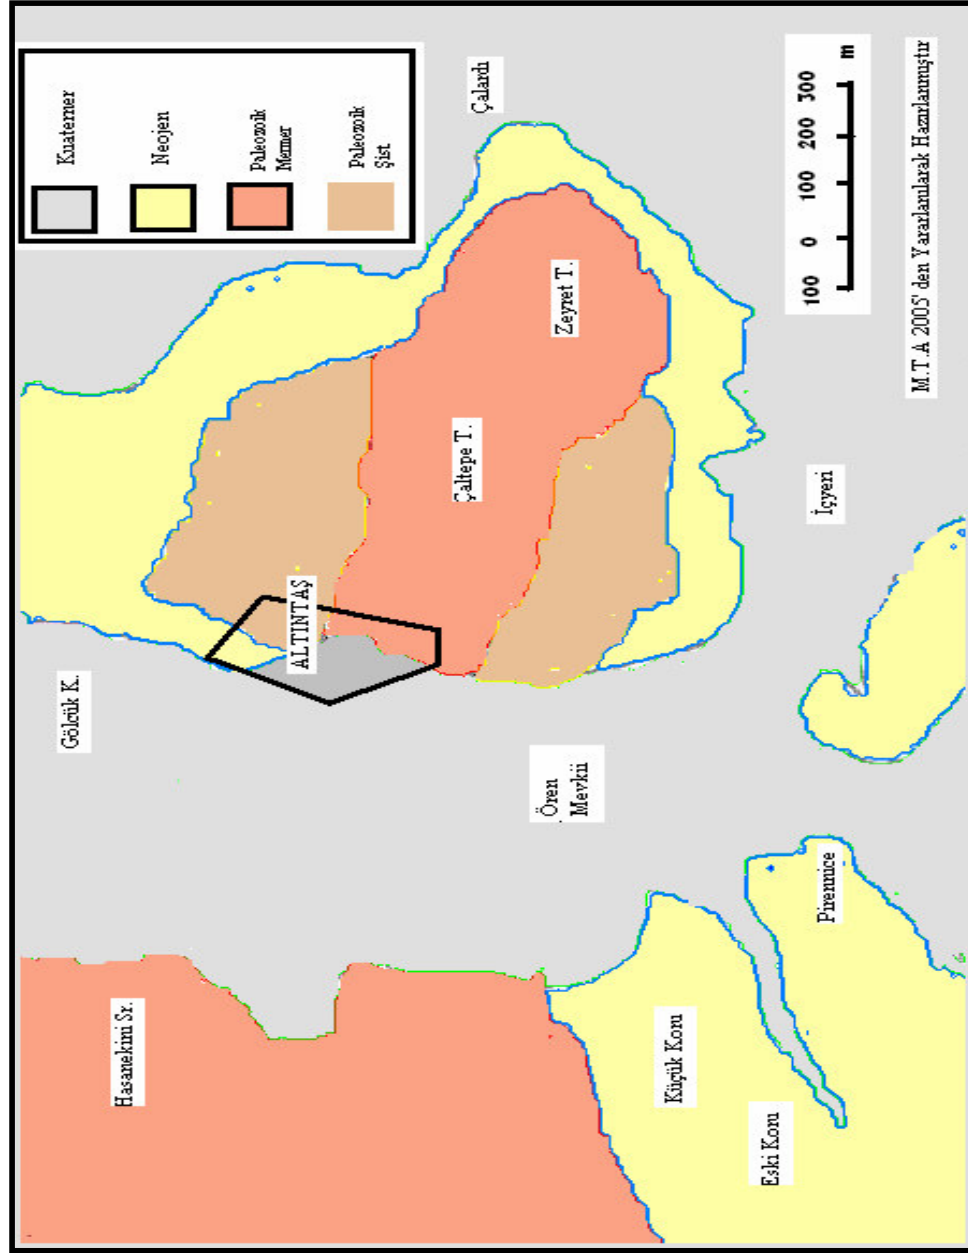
Kuaterner
Neojen
Paleozoik Mermer
Paleozoik Şist

Çalardı

100 0 100 200 300 m

M.T.A 2005' den Yararlanılarak Hazırlanmıştır

Zeyrel T.

Çaltepe T.

İçyeri

ALTINTAŞ

Gölcük K.

Ören Mevkii

Pirenruce

Hasanekini Sr.

Küçük Koru

Eski Koru